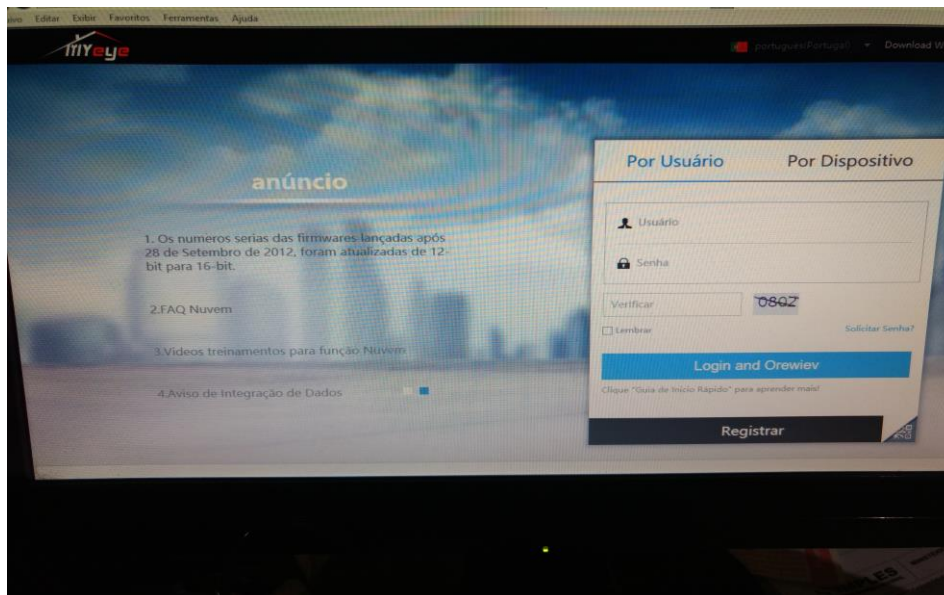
uivo Editar Exibir Favoritos Ferramentas Ajuda

myeye

português(Portugal) Download W

anúncio

1. Os numeros serias das firmwares lançadas após 28 de Setembro de 2012, foram atualizadas de 12-bit para 16-bit.

2.FAQ Nuvem

3.Videos treinamentos para função Nuvem

4.Aviso de Integração de Dados

Por Usuário

Por Dispositivo

Usuário

Senha

Verificar

080Z

Lembrar

Solicitar Senha?

Login and Orewiev

Clique "Guia de Início Rápido" para aprender mais!

Registrar

ES